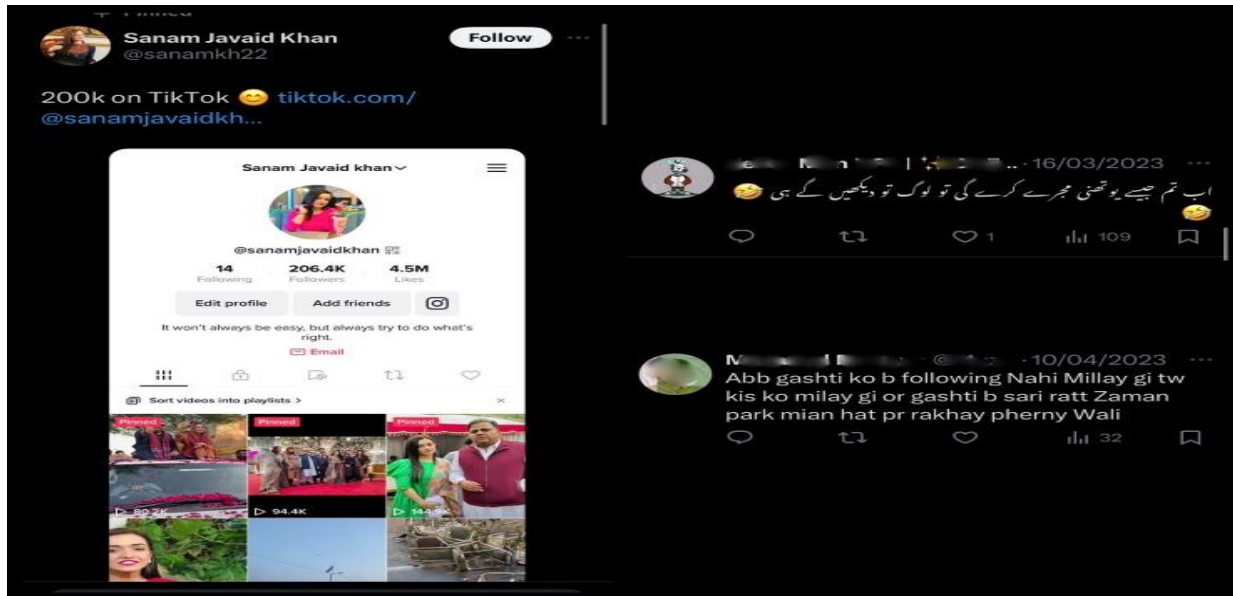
Pinned

Sanam Javaid Khan
@sanamkh22
Follow ···

200k on TikTok 😊 tiktok.com/@sanamjavaidkh...

Sanam Javaid khan

@sanamjavaidkhan

| 14 | 206.4K | 4.5M |
|---|---|---|
| Following | Followers | Likes |

Edit profile
Add friends

It won't always be easy, but always try to do what's right.

Email

Sort videos into playlists >

Pinned
Pinned
Pinned

80.2K
94.4K
144.9K

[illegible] · 16/03/2023 ···
اب تم جیسے یو تھنی مجرے کرے گی تو لوگ تو دیکھیں گے ہی 🤣 🤣

1
109

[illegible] · 10/04/2023 ···
Abb gashti ko b following Nahi Millay gi tw kis ko milay gi or gashti b sari ratt Zaman park mian hat pr rakhay pherny Wali

32